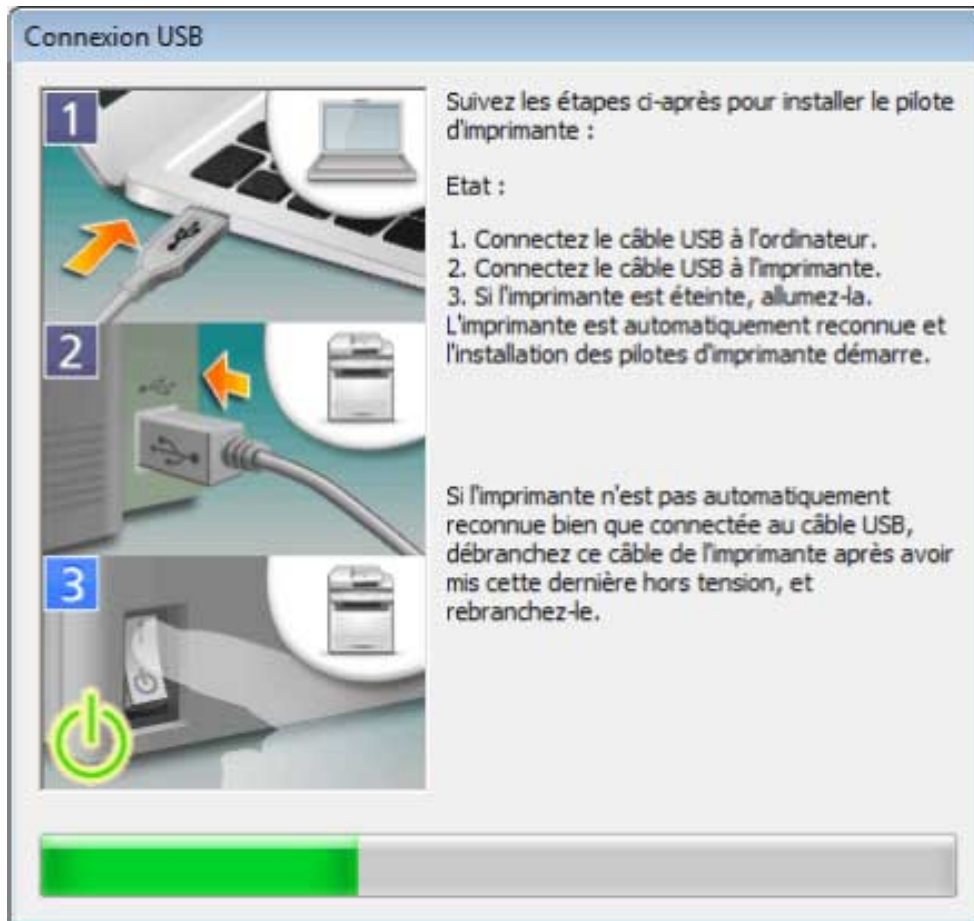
Connexion USB

1

2

3

Suivez les étapes ci-après pour installer le pilote d'imprimante :

Etat :

1. Connectez le câble USB à l'ordinateur.
2. Connectez le câble USB à l'imprimante.
3. Si l'imprimante est éteinte, allumez-la.
L'imprimante est automatiquement reconnue et l'installation des pilotes d'imprimante démarre.

Si l'imprimante n'est pas automatiquement reconnue bien que connectée au câble USB, débranchez ce câble de l'imprimante après avoir mis cette dernière hors tension, et rebranchez-le.